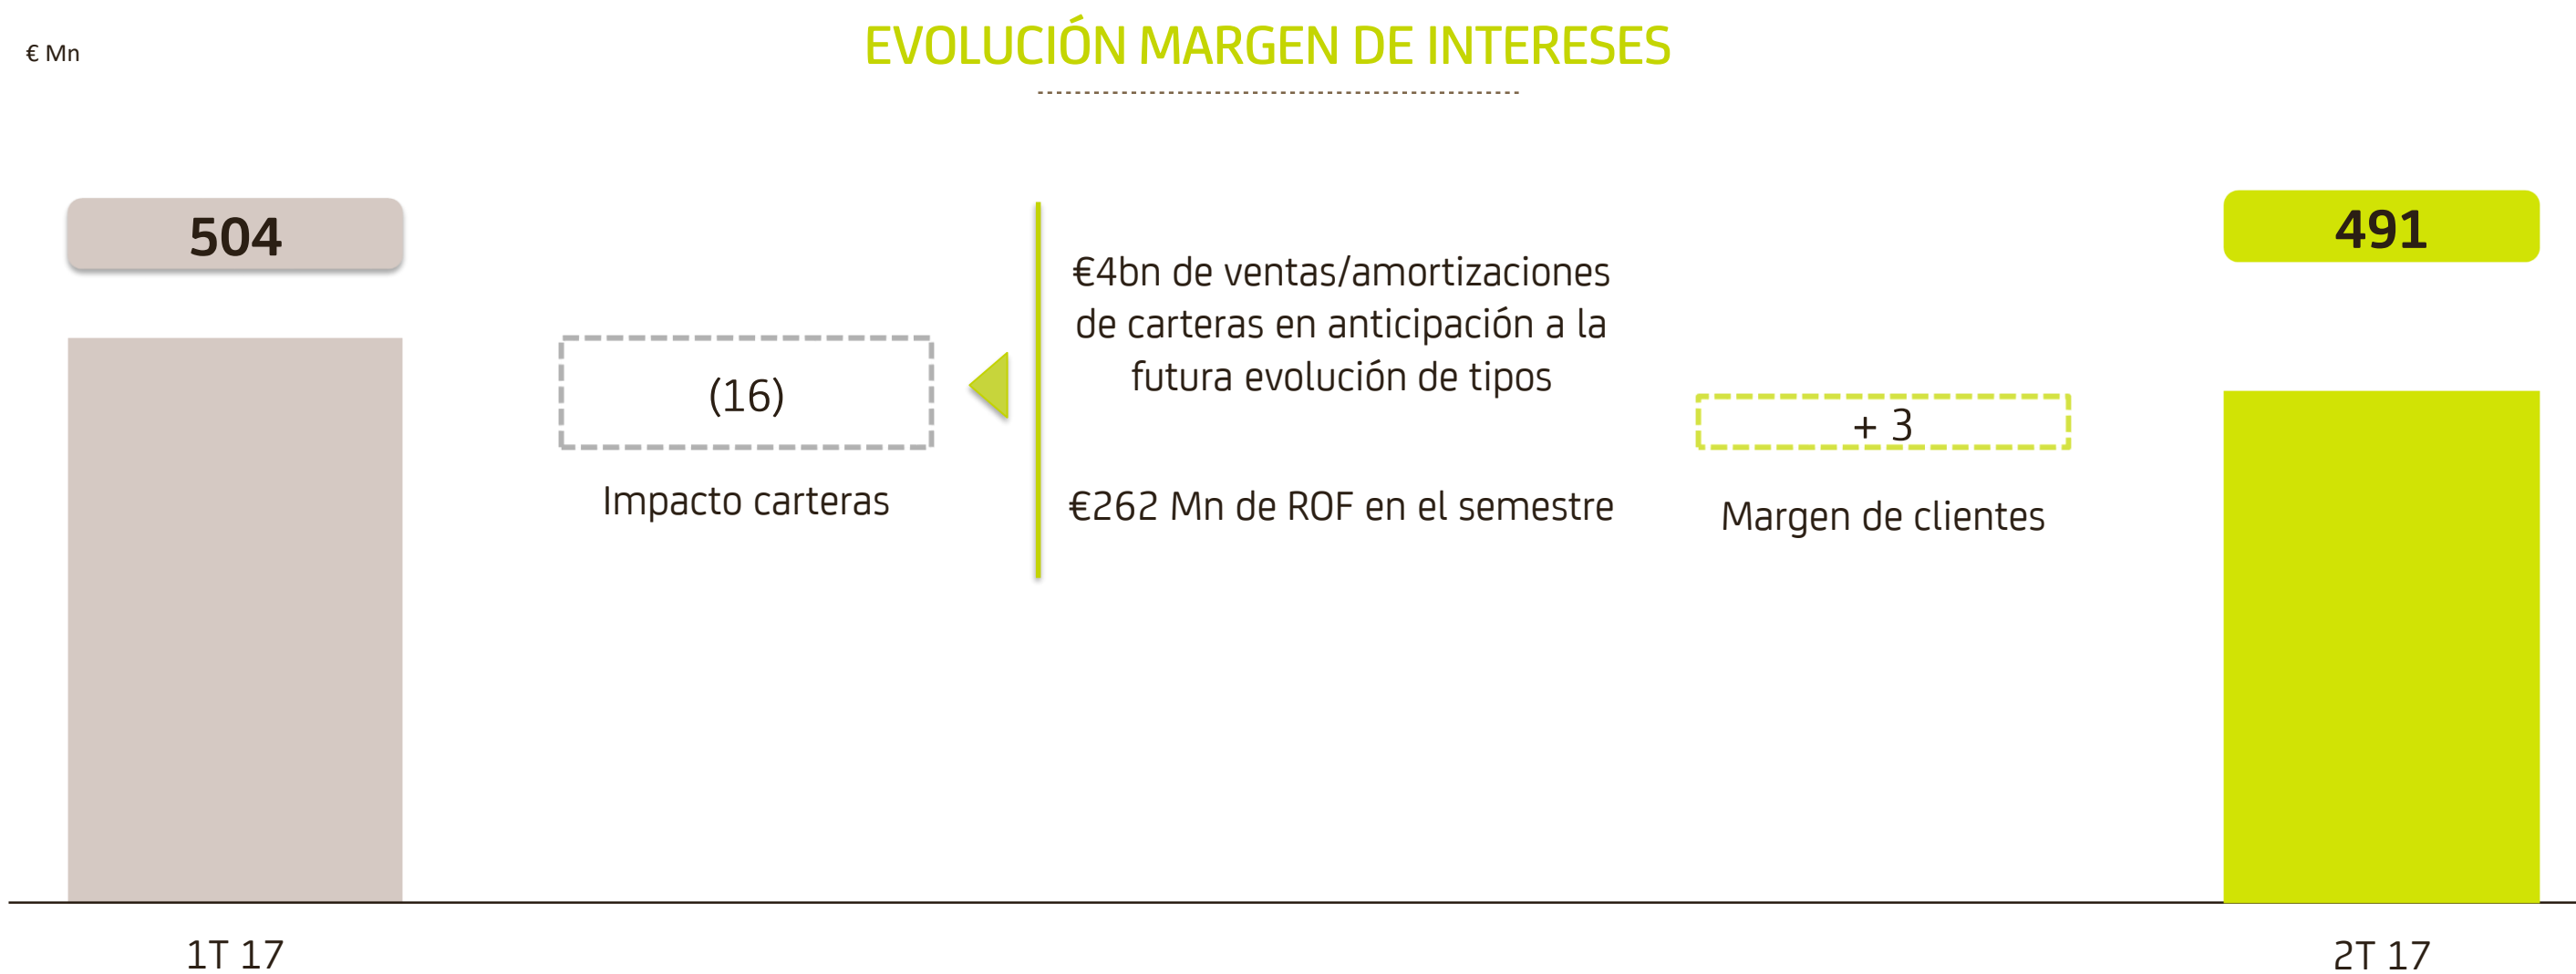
€ Mn

EVOLUCIÓN MARGEN DE INTERESES

504

(16)

Impacto carteras

€4bn de ventas/amortizaciones de carteras en anticipación a la futura evolución de tipos

€262 Mn de ROF en el semestre

+ 3

Margen de clientes

491

1T 17

2T 17